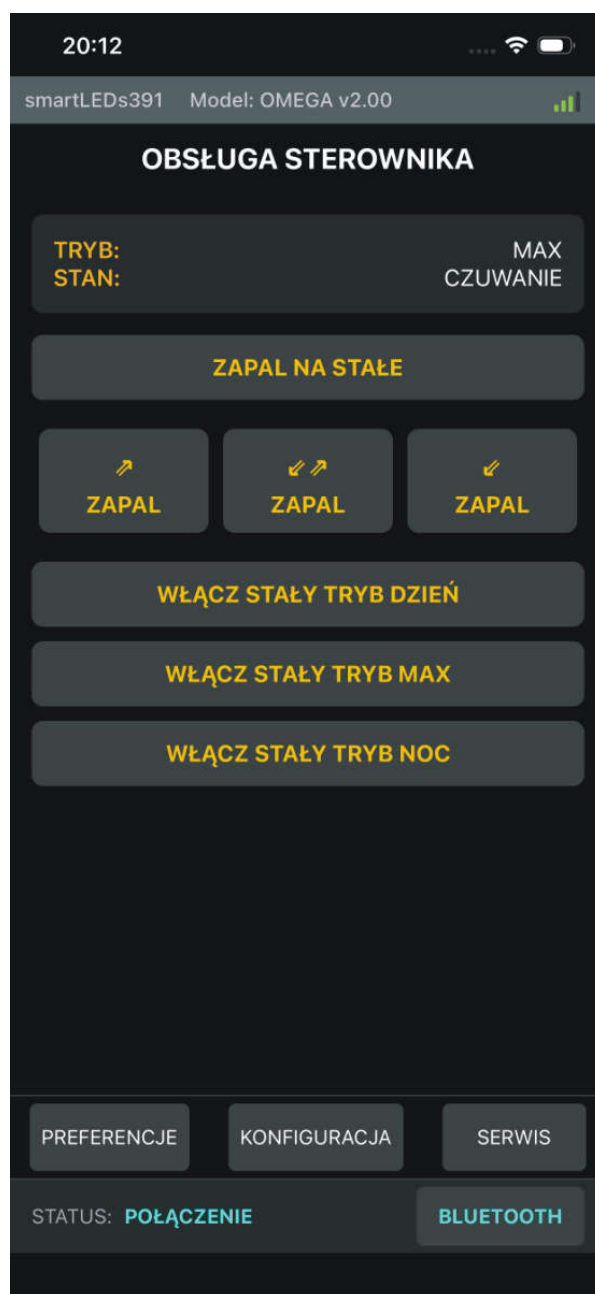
20:12

smartLEDs391 Model: OMEGA v2.00

OBSŁUGA STEROWNIKA

TRYB: MAX
STAN: CZUWANIE

ZAPAL NA STAŁE

⇗
ZAPAL

⇙⇗
ZAPAL

⇙
ZAPAL

WŁĄCZ STAŁY TRYB DZIEŃ

WŁĄCZ STAŁY TRYB MAX

WŁĄCZ STAŁY TRYB NOC

PREFERENCJE

KONFIGURACJA

SERWIS

STATUS: POŁĄCZENIE

BLUETOOTH